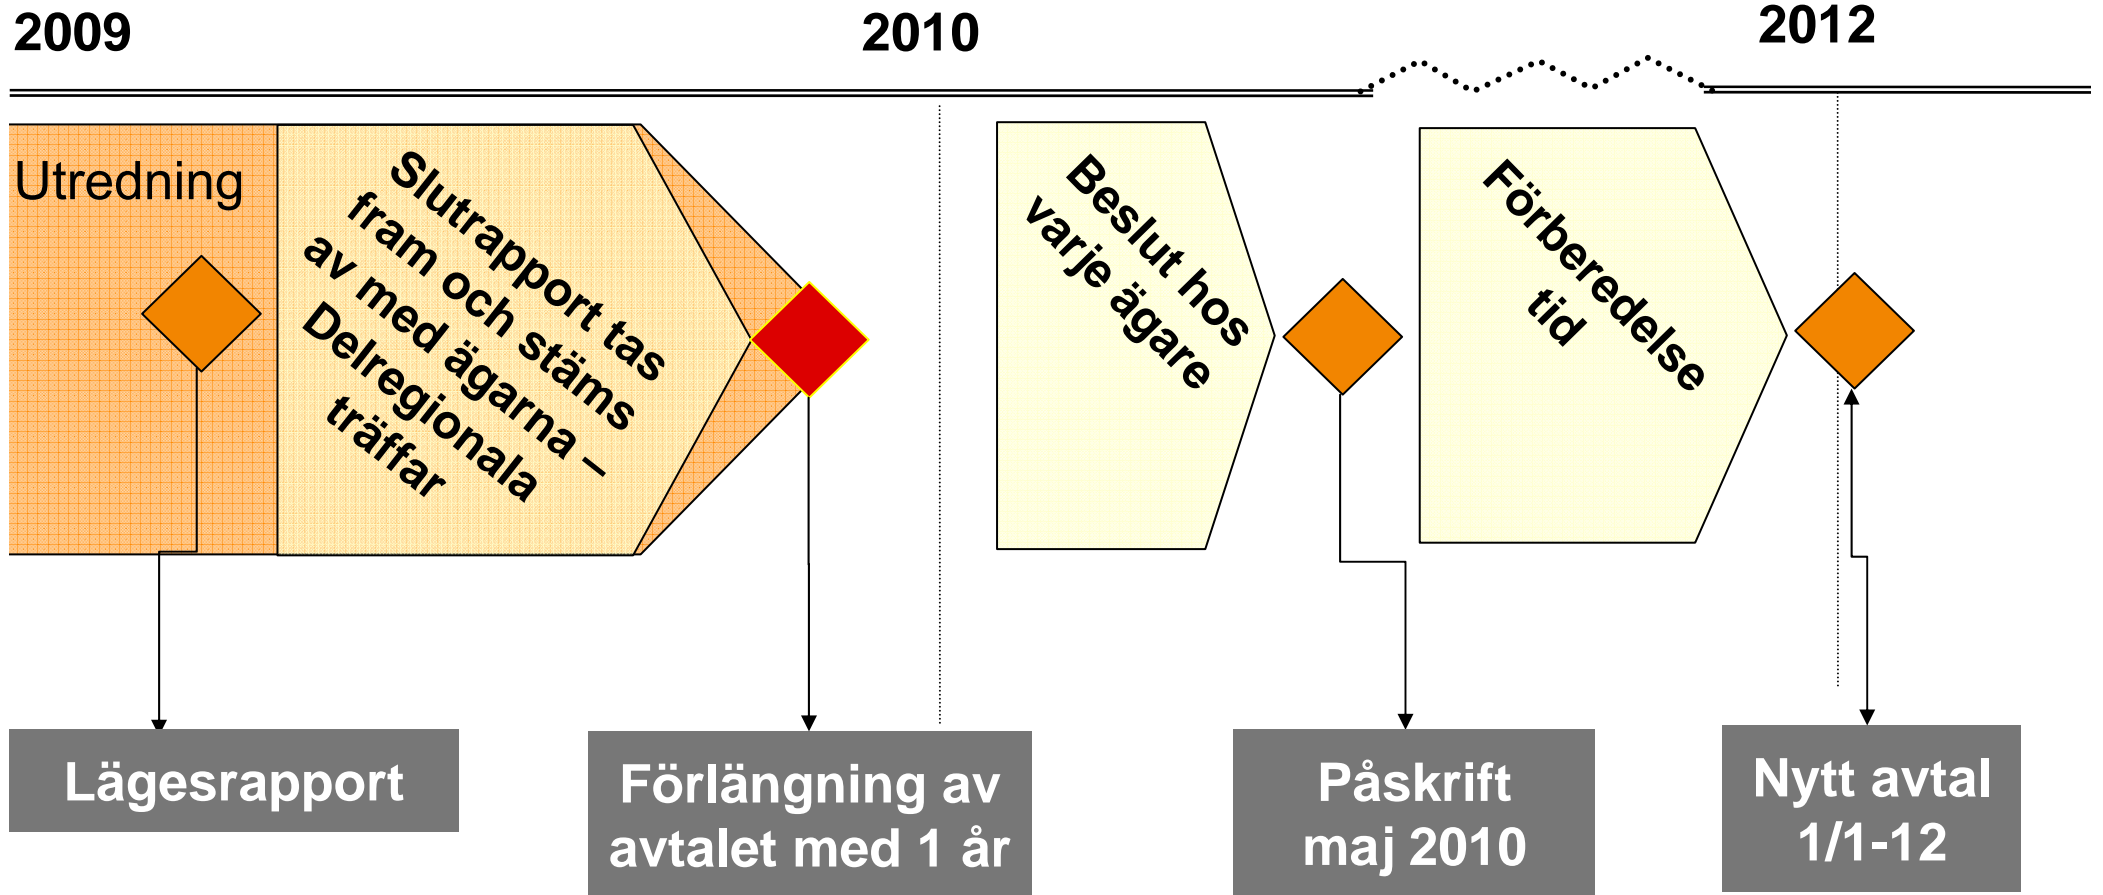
2009

2010

2012

Utredning

Slutrapport tas fram och stäms av med ägarna – Delregionala träffar

Beslut hos varje ägare

Förberedelse tid

Lägesrapport

Förlängning av avtalet med 1 år

Påskrift maj 2010

Nytt avtal 1/1-12